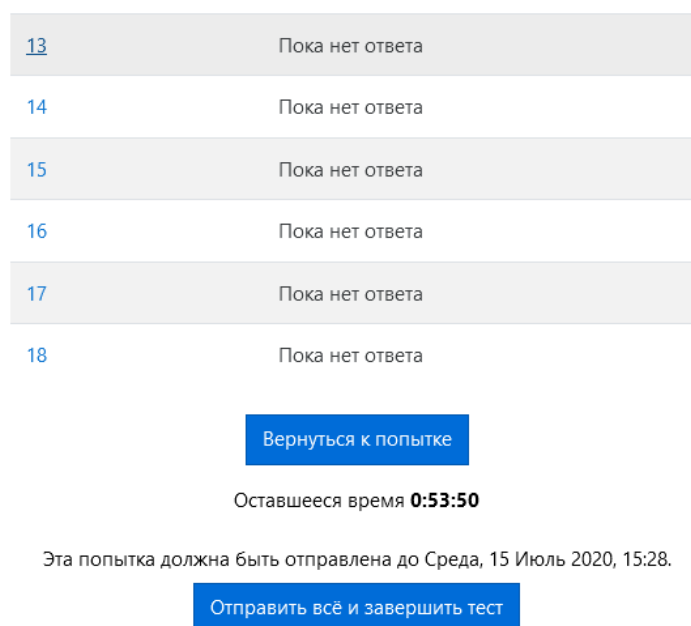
| | |
|---|---|
| 13 | Пока нет ответа |
| 14 | Пока нет ответа |
| 15 | Пока нет ответа |
| 16 | Пока нет ответа |
| 17 | Пока нет ответа |
| 18 | Пока нет ответа |

Вернуться к попытке

Оставшееся время **0:53:50**

Эта попытка должна быть отправлена до Среда, 15 Июль 2020, 15:28.

Отправить всё и завершить тест